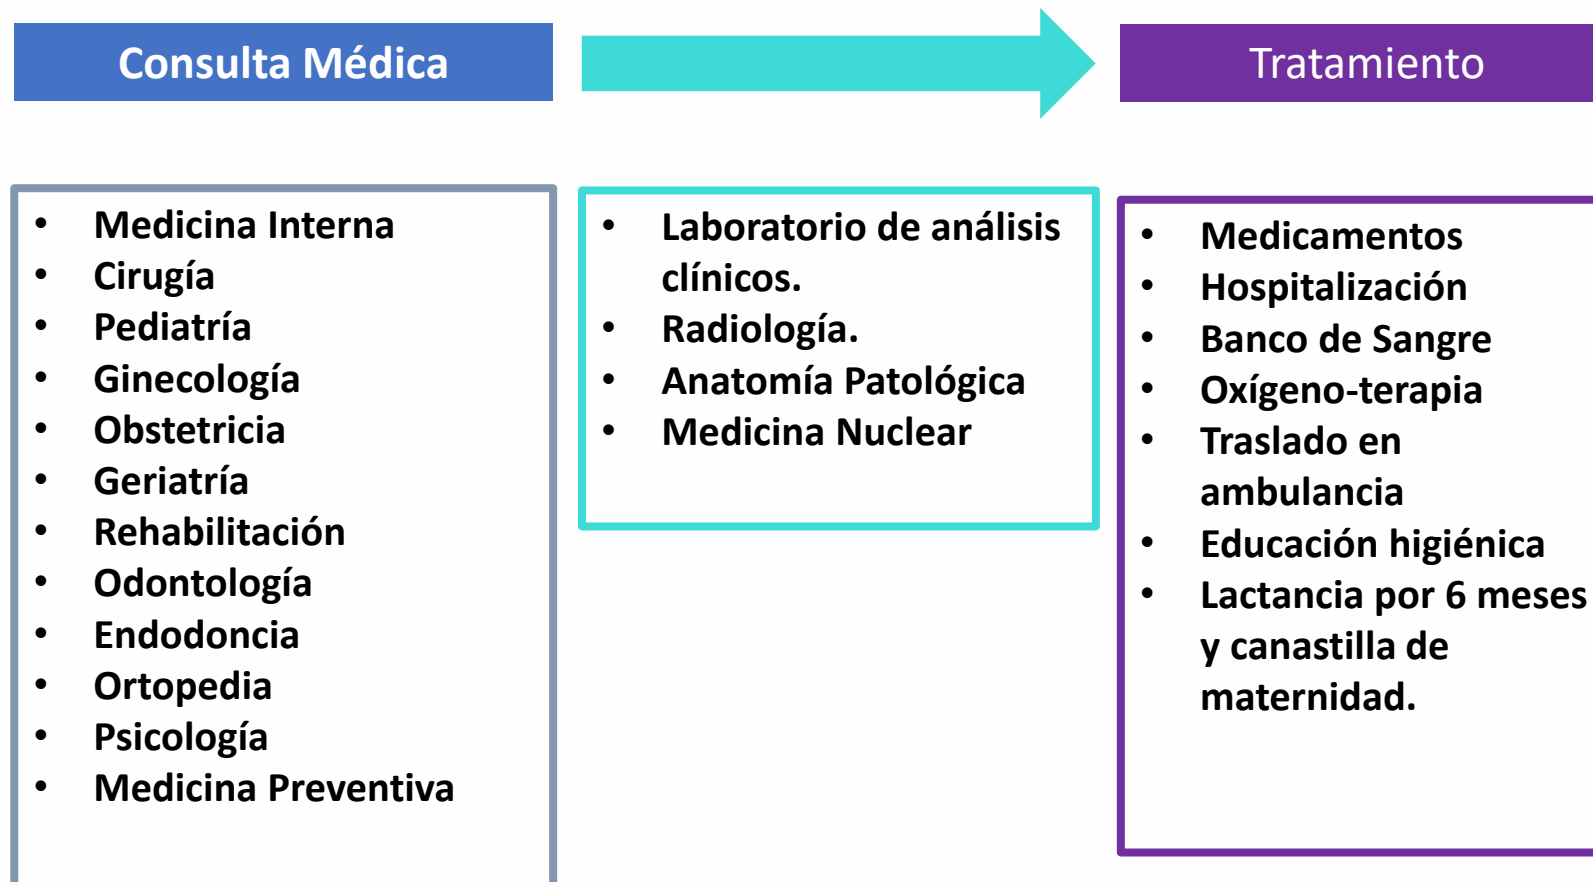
Consulta Médica

Tratamiento

- Medicina Interna
- Cirugía
- Pediatría
- Ginecología
- Obstetricia
- Geriatría
- Rehabilitación
- Odontología
- Endodoncia
- Ortopedia
- Psicología
- Medicina Preventiva

- Laboratorio de análisis clínicos.
- Radiología.
- Anatomía Patológica
- Medicina Nuclear

- Medicamentos
- Hospitalización
- Banco de Sangre
- Oxígeno-terapia
- Traslado en ambulancia
- Educación higiénica
- Lactancia por 6 meses y canastilla de maternidad.